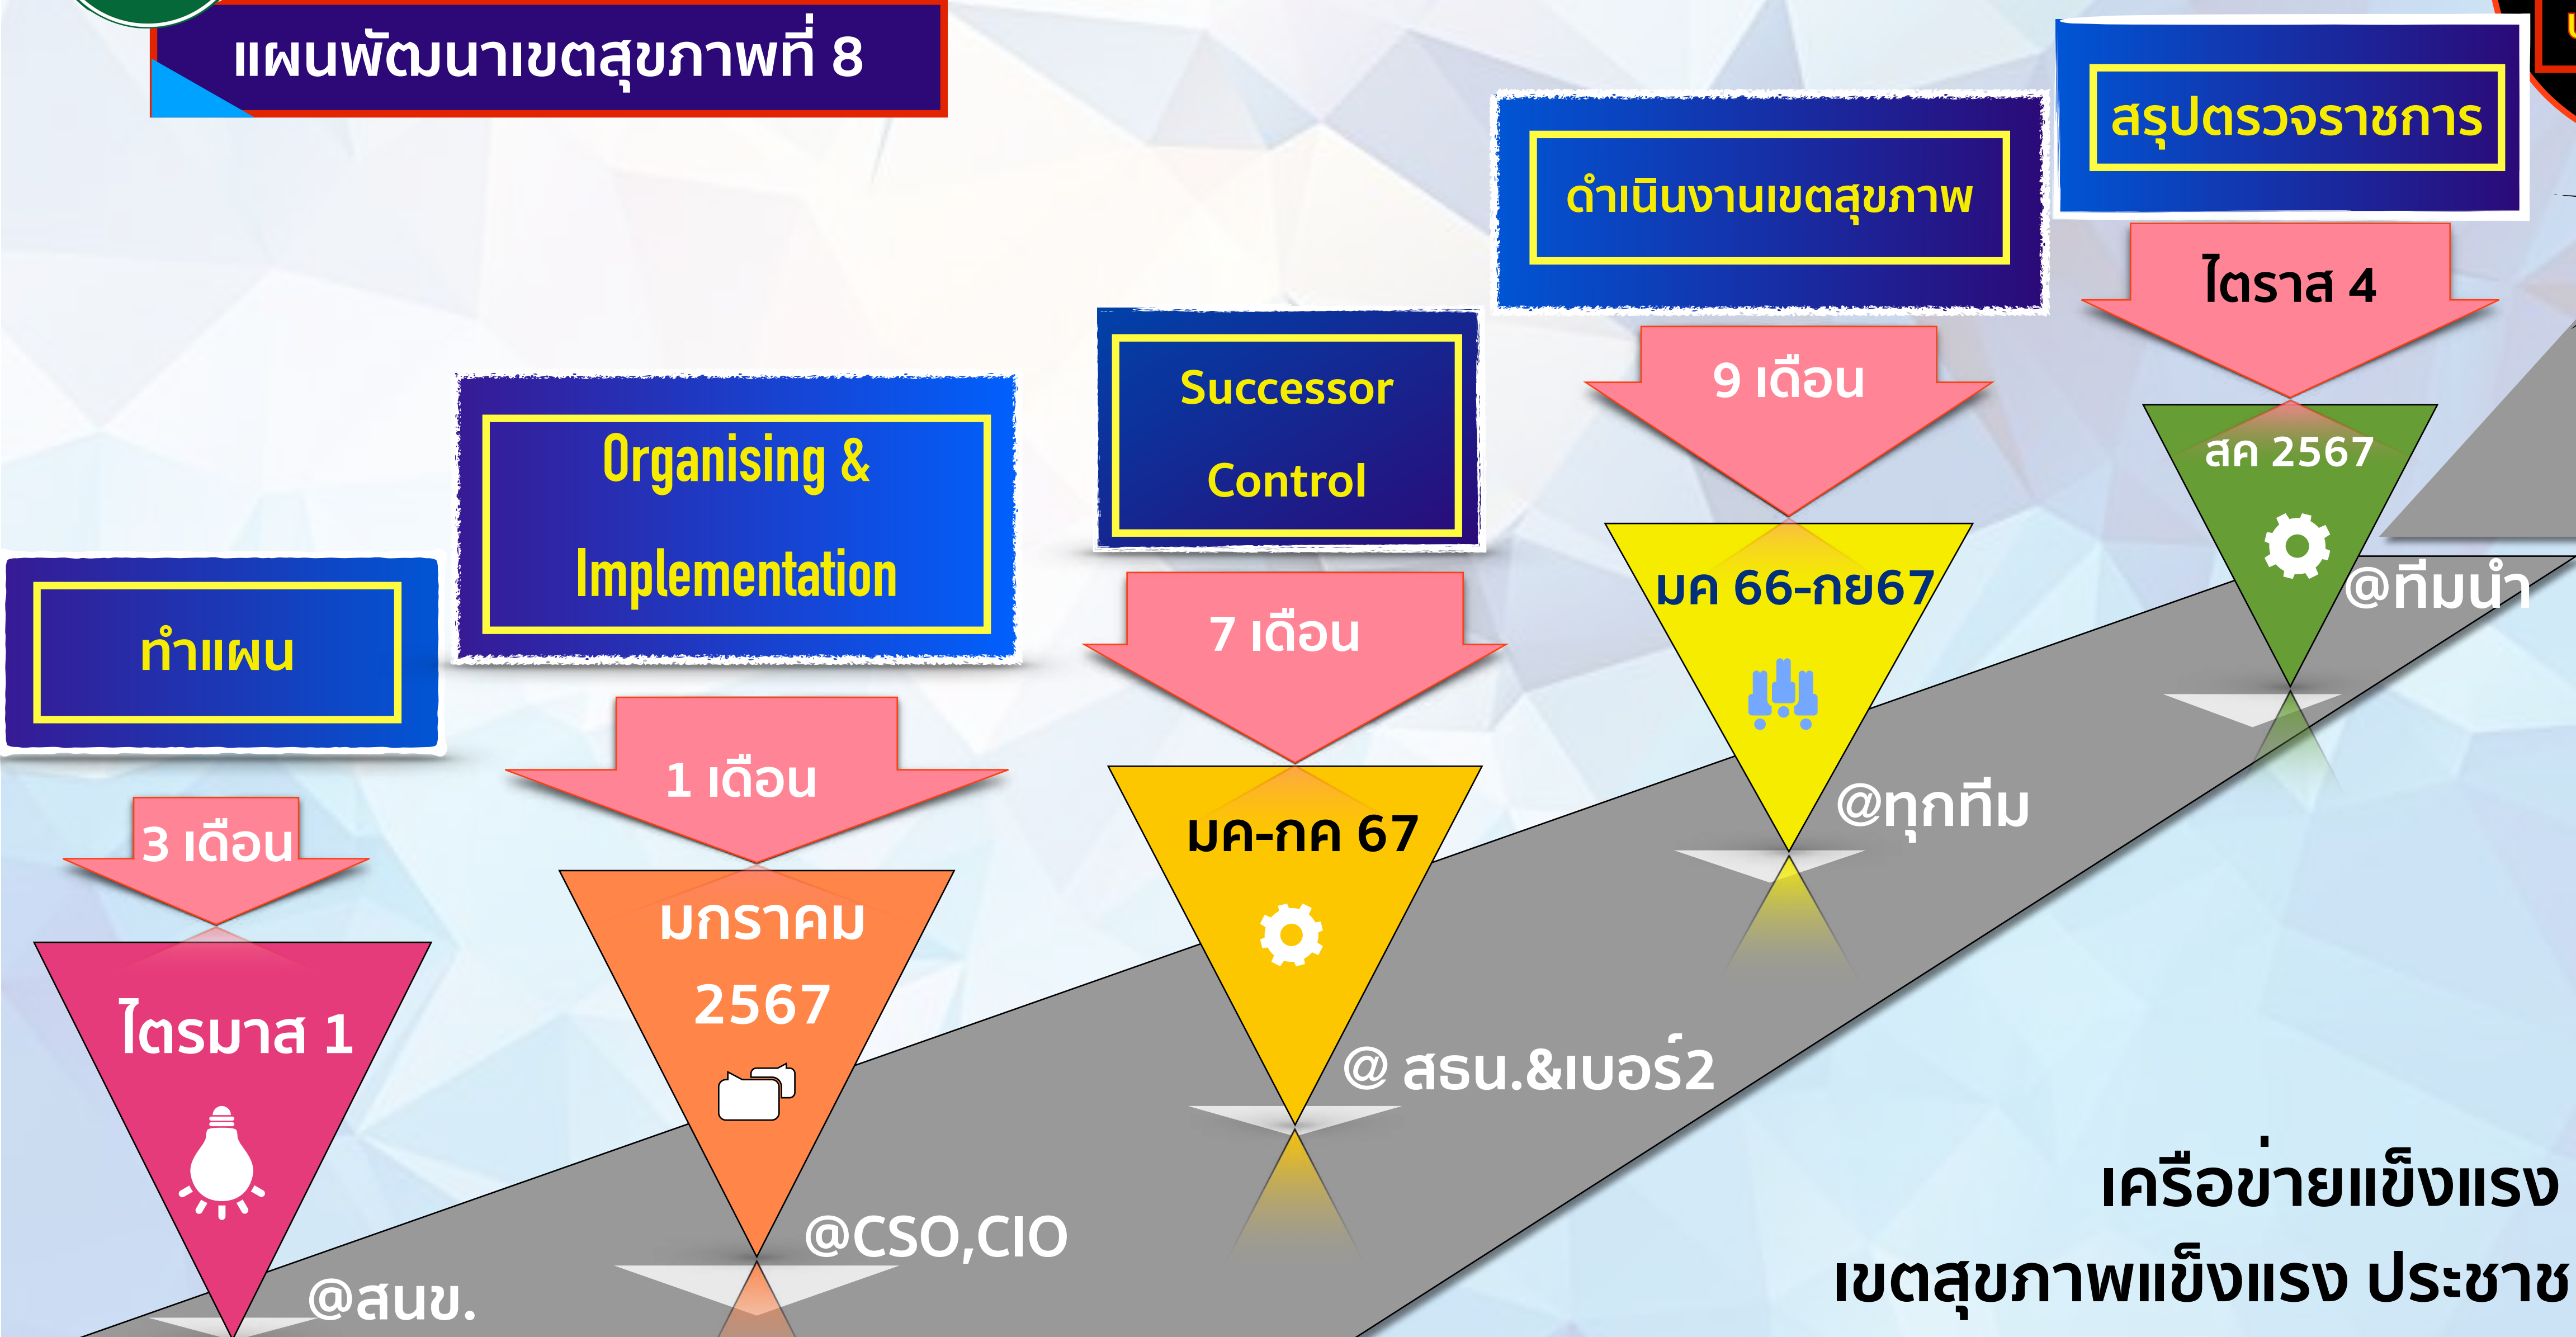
แผนพัฒนาเขตสุขภาพที่ 8

ทำแผน

3 เดือน

ไตรมาส 1

@สนข.

Organising & Implementation

1 เดือน

มกราคม 2567

@CSO,CIO

Successor Control

7 เดือน

มค-กค 67

@ สธน.&เบอร์2

ดำเนินงานเขตสุขภาพ

9 เดือน

มค 66-กย67

@ทุกทีม

สรุปตรวจราชการ

ไตราส 4

สค 2567

@ทีมนำ

เครือข่ายแข็งแรง

เขตสุขภาพแข็งแรง ประชาช